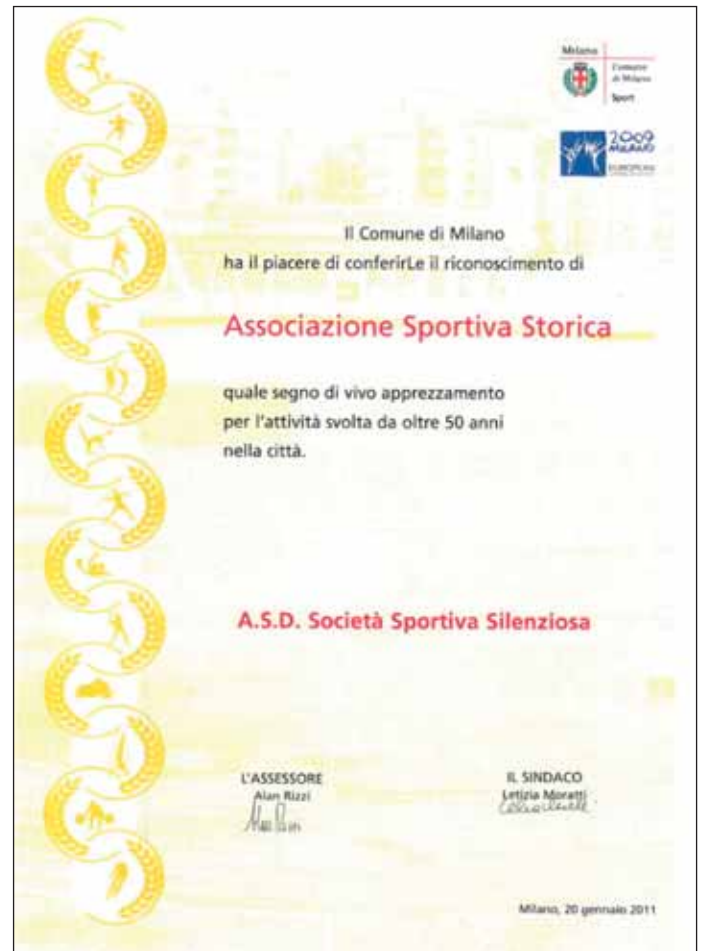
Milano
Comune di Milano
Sport

2009
MILANO
EUROPEAN

Il Comune di Milano
ha il piacere di conferirLe il riconoscimento di

Associazione Sportiva Storica

quale segno di vivo apprezzamento
per l'attività svolta da oltre 50 anni
nella città.

A.S.D. Società Sportiva Silenziosa

L'ASSESSORE
Alan Rizzi
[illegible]

IL SINDACO
Letizia Moratti
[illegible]

Milano, 20 gennaio 2011